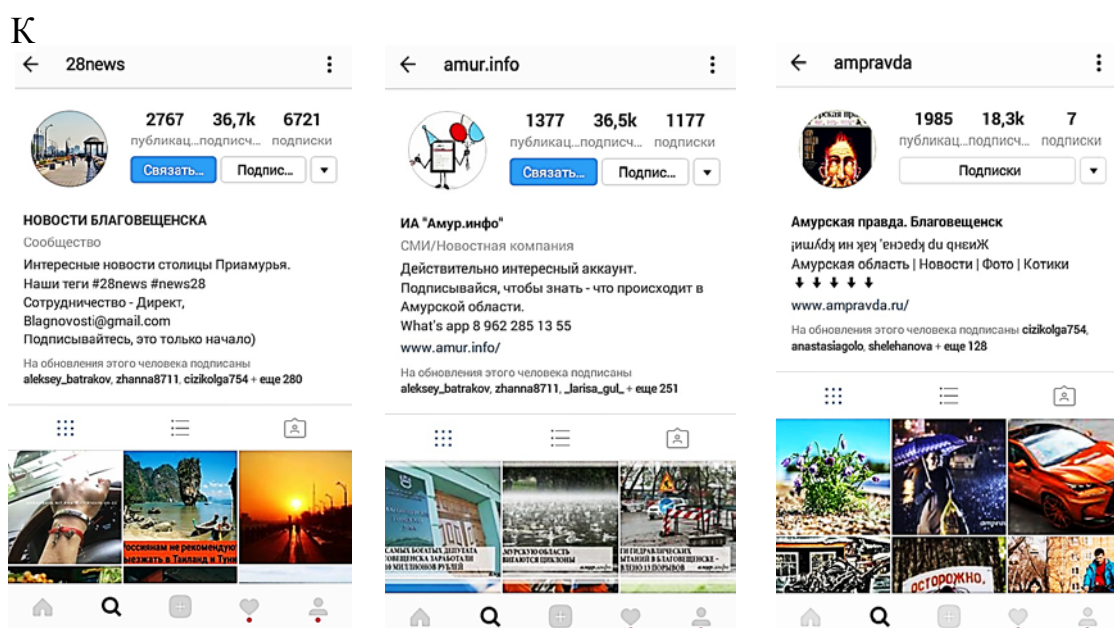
К

28news

2767 публикац... 36,7k подписч... 6721 подписки

Связать... Подпис...

НОВОСТИ БЛАГОВЕЩЕНСКА
Сообщество
Интересные новости столицы Приамурья.
Наши теги #28news #news28
Сотрудничество - Директ, Blagnovosti@gmail.com
Подписывайтесь, это только начало)
На обновления этого человека подписаны aleksey_batrakov, zhanna8711, cizikolga754 + еще 280

Россиянам не рекомендую выезжать в Таиланд и Тун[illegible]

amur.info

1377 публикац... 36,5k подписч... 1177 подписки

Связать... Подпис...

ИА "Амур.инфо"
СМИ/Новостная компания
Действительно интересный аккаунт.
Подписывайся, чтобы знать - что происходит в Амурской области.
What's app 8 962 285 13 55
www.amur.info/
На обновления этого человека подписаны aleksey_batrakov, zhanna8711, _larisa_gul_ + еще 251

САМЫХ БОГАТЫХ ДЕПУТАТА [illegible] ЗАРАБОТАЛИ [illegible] МИЛЛИОНОВ РУБЛЕЙ
АМУРСКУЮ ОБЛАСТЬ ВИГАЮТСЯ ЦИКЛОНЫ
ГИ ГИДРАВЛИЧЕСКИХ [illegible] БЛАГОВЕЩЕНСКЕ - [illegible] 13 ПОРЫВОВ

ampravda

1985 публикац... 18,3k подписч... 7 подписки

Подписки

Амурская правда. Благовещенск
Жизнь ли красна, как ни крути!
Амурская область | Новости | Фото | Котики
⬇⬇⬇⬇⬇
www.ampravda.ru/
На обновления этого человека подписаны cizikolga754, anastasiagolo, shelehanova + еще 128

ОСТОРОЖНО,